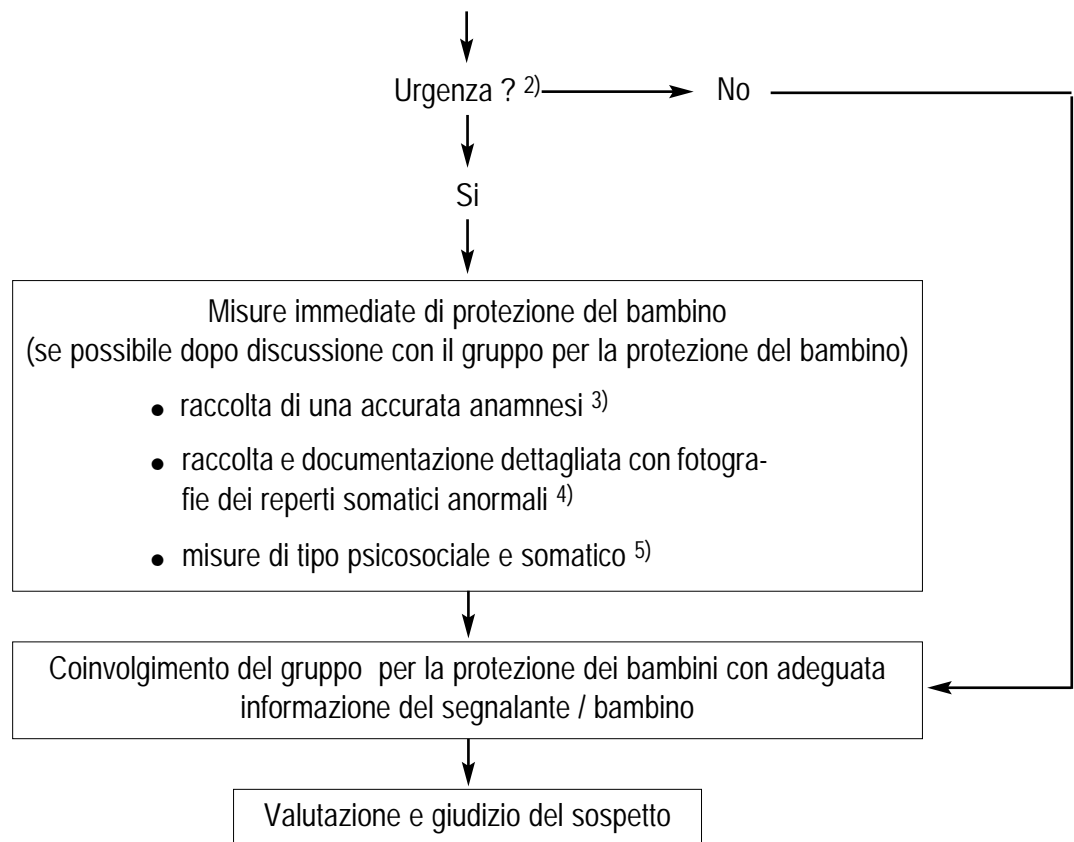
Urgenza ? $^{2)}$ No

Si

Misure immediate di protezione del bambino
(se possibile dopo discussione con il gruppo per la protezione del bambino)

- raccolta di una accurata anamnesi $^{3)}$
- raccolta e documentazione dettagliata con fotografie dei reperti somatici anormali $^{4)}$
- misure di tipo psicosociale e somatico $^{5)}$

Coinvolgimento del gruppo per la protezione dei bambini con adeguata informazione del segnalante / bambino

Valutazione e giudizio del sospetto